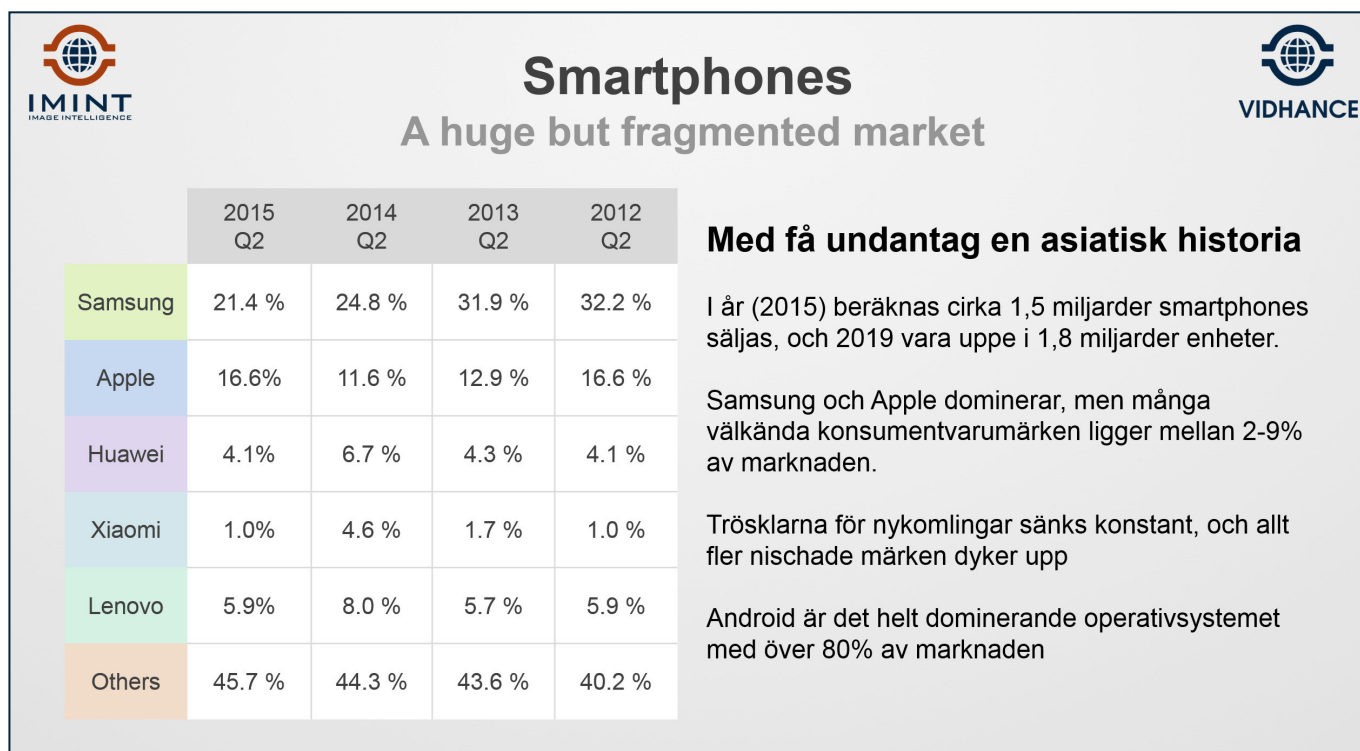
IMINT
IMAGE INTELLIGENCE

Smartphones
A huge but fragmented market

VIDHANCE

| | 2015 Q2 | 2014 Q2 | 2013 Q2 | 2012 Q2 |
|---|---|---|---|---|
| Samsung | 21.4 % | 24.8 % | 31.9 % | 32.2 % |
| Apple | 16.6% | 11.6 % | 12.9 % | 16.6 % |
| Huawei | 4.1% | 6.7 % | 4.3 % | 4.1 % |
| Xiaomi | 1.0% | 4.6 % | 1.7 % | 1.0 % |
| Lenovo | 5.9% | 8.0 % | 5.7 % | 5.9 % |
| Others | 45.7 % | 44.3 % | 43.6 % | 40.2 % |

Med få undantag en asiatisk historia

I år (2015) beräknas cirka 1,5 miljarder smartphones säljas, och 2019 vara uppe i 1,8 miljarder enheter.

Samsung och Apple dominerar, men många välkända konsumentvarumärken ligger mellan 2-9% av marknaden.

Trösklarna för nykomlingar sänks konstant, och allt fler nischade märken dyker upp

Android är det helt dominerande operativsystemet med över 80% av marknaden